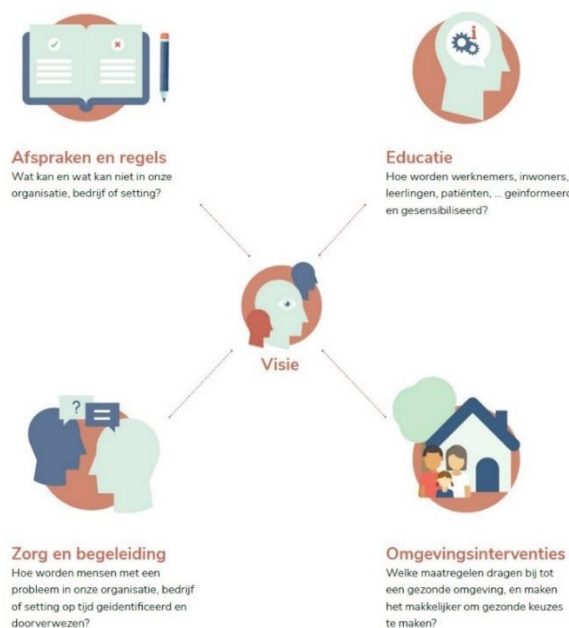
Afspraken en regels
Wat kan en wat kan niet in onze organisatie, bedrijf of setting?

Educatie
Hoe worden werknemers, inwoners, leerlingen, patiënten, ... geinformeerd en gesensibiliseerd?

?

Visie

Zorg en begeleiding
Hoe worden mensen met een probleem in onze organisatie, bedrijf of setting op tijd geidentificeerd en doorverwezen?

Omgevingsinterventies
Welke maatregelen dragen bij tot een gezonde omgeving, en maken het makkelijker om gezonde keuzes te maken?